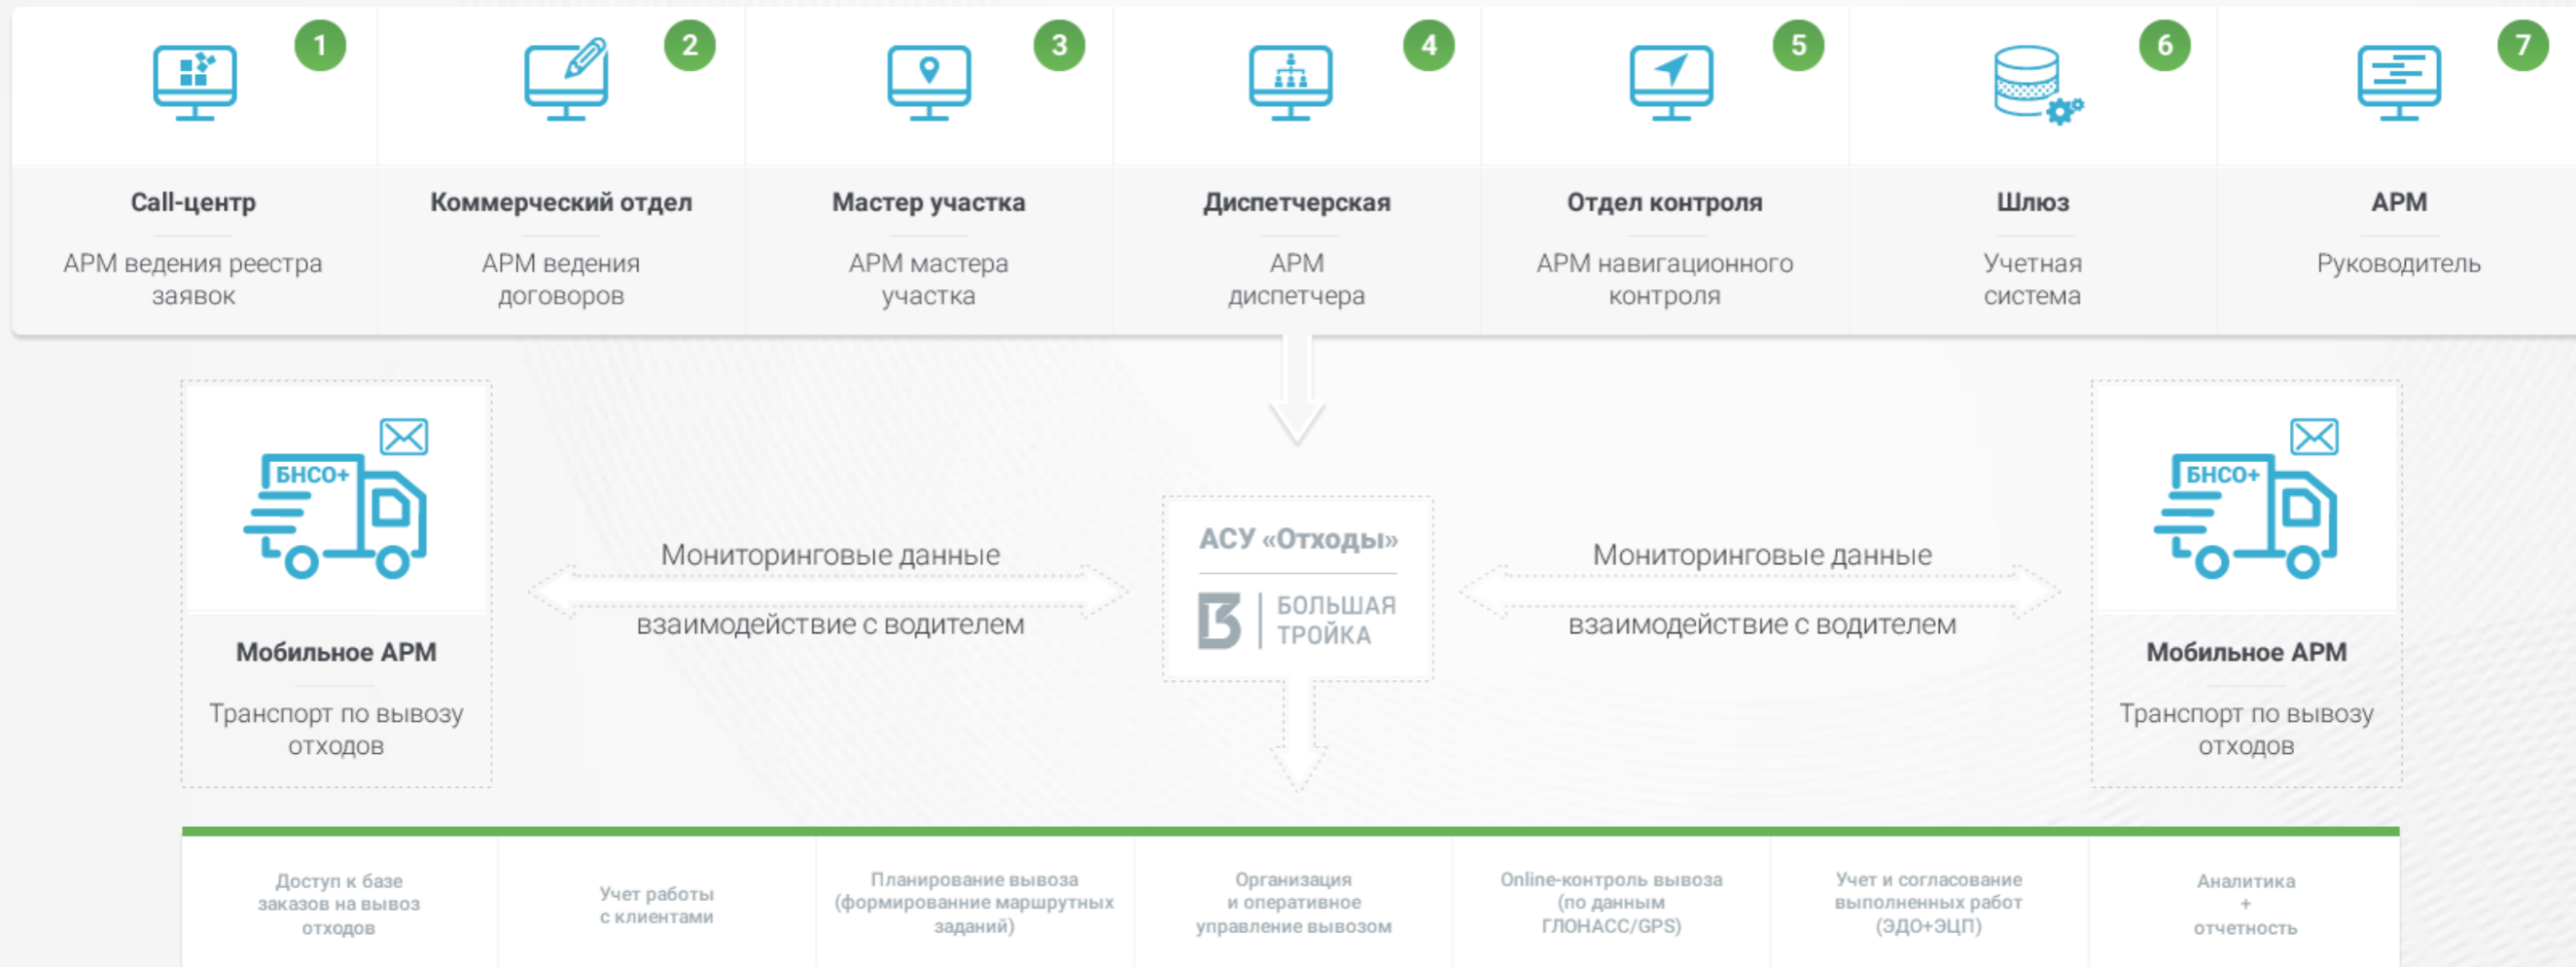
1
Call-центр
АРМ ведения реестра заявок

2
Коммерческий отдел
АРМ ведения договоров

3
Мастер участка
АРМ мастера участка

4
Диспетчерская
АРМ диспетчера

5
Отдел контроля
АРМ навигационного контроля

6
Шлюз
Учетная система

7
АРМ
Руководитель

БНСО+
Мобильное АРМ
Транспорт по вывозу отходов

Мониторинговые данные
взаимодействие с водителем

АСУ «Отходы»
БОЛЬШАЯ ТРОЙКА

Мониторинговые данные
взаимодействие с водителем

БНСО+
Мобильное АРМ
Транспорт по вывозу отходов

| Доступ к базе заказов на вывоз отходов | Учет работы с клиентами | Планирование вывоза (формированние маршрутных заданий) | Организация и оперативное управление вывозом | Online-контроль вывоза (по данным ГЛОНАСС/GPS) | Учет и согласование выполненных работ (ЭДО+ЭЦП) | Аналитика + отчетность |